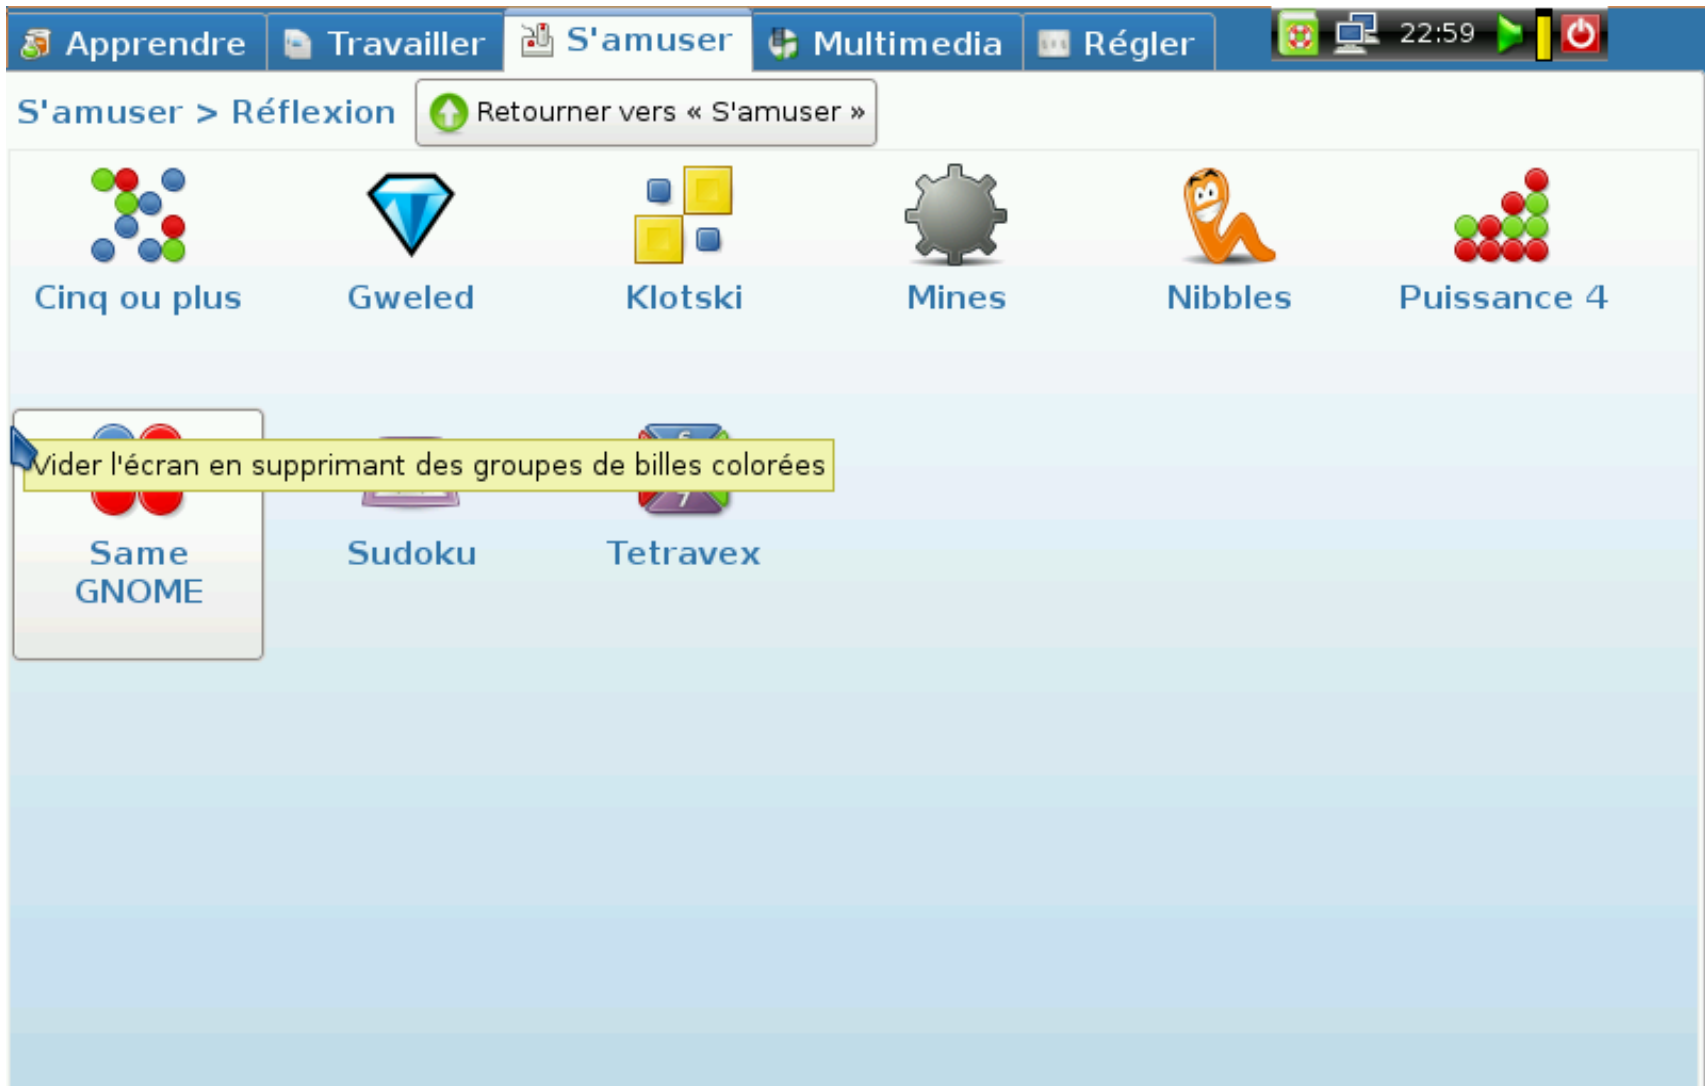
Apprendre Travailler S'amuser Multimedia Régler 22:59

S'amuser > Réflexion Retourner vers « S'amuser »

Cinq ou plus Gweled Klotski Mines Nibbles Puissance 4

Vider l'écran en supprimant des groupes de billes colorées

Same GNOME Sudoku Tetravex